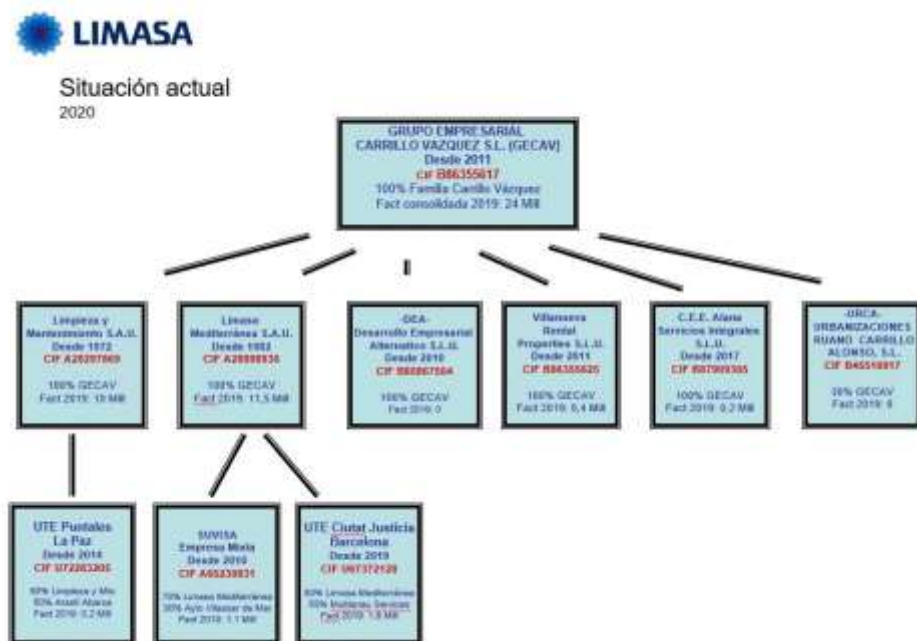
LIMASA

Situación actual
2020

GRUPO EMPRESARIAL CARRILLO VAZQUEZ S.L. (GECAV)
Desde 2011
CIF B86355617
100% Familia Carrillo Vázquez
Fact consolidada 2019: 24 Mill

Limpieza y Mantenimiento S.A.U.
Desde 1972
CIF A28207069
100% GECAV
Fact 2019: 10 Mill

Limasa Mediterránea S.A.U.
Desde 1982
CIF A28888936
100% GECAV
Fact 2019: 11,5 Mill

-DEA-
Desarrollo Empresarial Alternativo S.L.U.
Desde 2010
CIF B86867564
100% GECAV
Fact 2019: 0

Villanueva Rental Properties S.L.U.
Desde 2011
CIF B86355625
100% GECAV
Fact 2019: 0,4 Mill

C.E.E. Alana Servicios Integrales S.L.U.
Desde 2017
CIF B87909305
100% GECAV
Fact 2019: 0,2 Mill

-URCA-
URBANIZACIONES RUANO CARRILLO ALONSO, S.L.
CIF B45510917
30% GECAV
Fact 2019: 0

UTE Puntales La Paz
Desde 2014
CIF U72283205
50% Limpieza y Mto
50% Anseli Alcanza
Fact 2019: 0,2 Mill

SUVISA
Empresa Mixta
Desde 2010
CIF A65239831
70% Limasa Mediterránea
30% Ayto Vilassar de Mar
Fact 2019: 1,1 Mill

UTE Ciutat Justicia Barcelona
Desde 2019
CIF U67372120
50% Limasa Mediterránea
50% Multiserveis Services
Fact 2019: 1,8 Mill